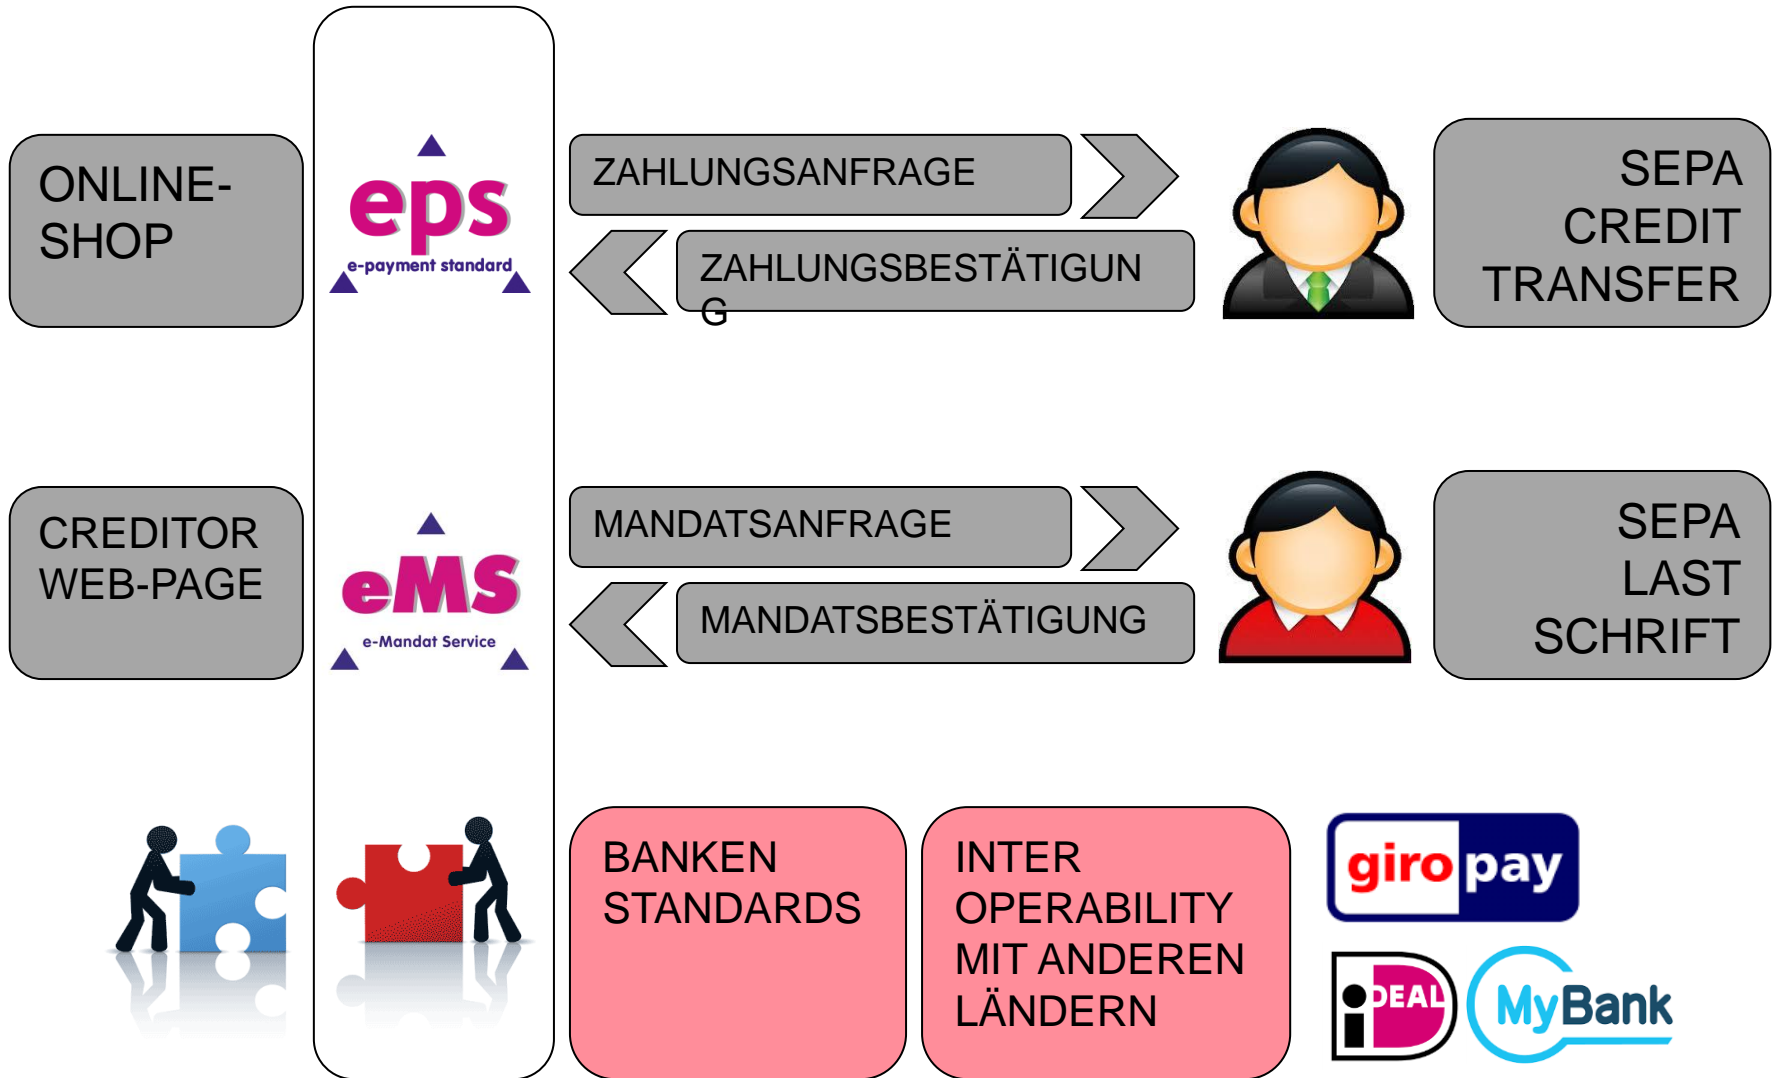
ONLINE-SHOP

eps
e-payment standard

ZAHLUNGSANFRAGE

ZAHLUNGSBESTÄTIGUNG

SEPA CREDIT TRANSFER

CREDITOR WEB-PAGE

eMS
e-Mandat Service

MANDATSANFRAGE

MANDATSBESTÄTIGUNG

SEPA LAST SCHRIFT

BANKEN STANDARDS

INTER OPERABILITY MIT ANDEREN LÄNDERN

giropay

iDEAL

MyBank